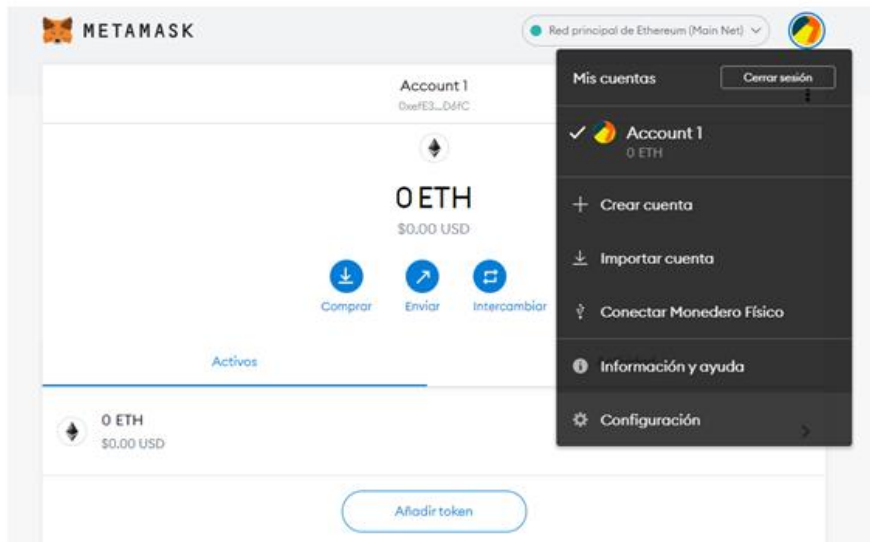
METAMASK

Red principal de Ethereum (Main Net)

Account 1
0xefE3...D6fC

0 ETH
$0.00 USD

Comprar
Enviar
Intercambiar

Activos

0 ETH
$0.00 USD

Añadir token

Mis cuentas
Cerrar sesión

Account 1
0 ETH

Crear cuenta

Importar cuenta

Conectar Monedero Físico

Información y ayuda

Configuración